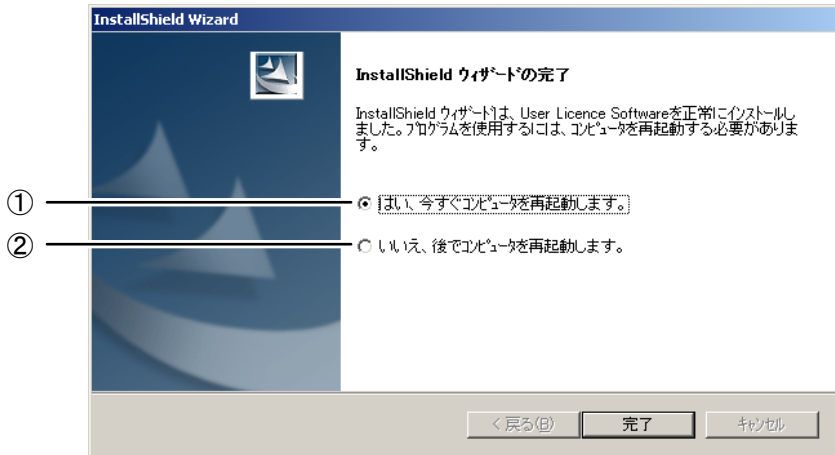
InstallShield Wizard

InstallShield ウィザードの完了

InstallShield ウィザードは、User Licence Softwareを正常にインストールしました。プログラムを使用するには、コンピュータを再起動する必要があります。

①

はい、今すぐコンピュータを再起動します。

②

いいえ、後でコンピュータを再起動します。

< 戻る(B)

完了

キャンセル